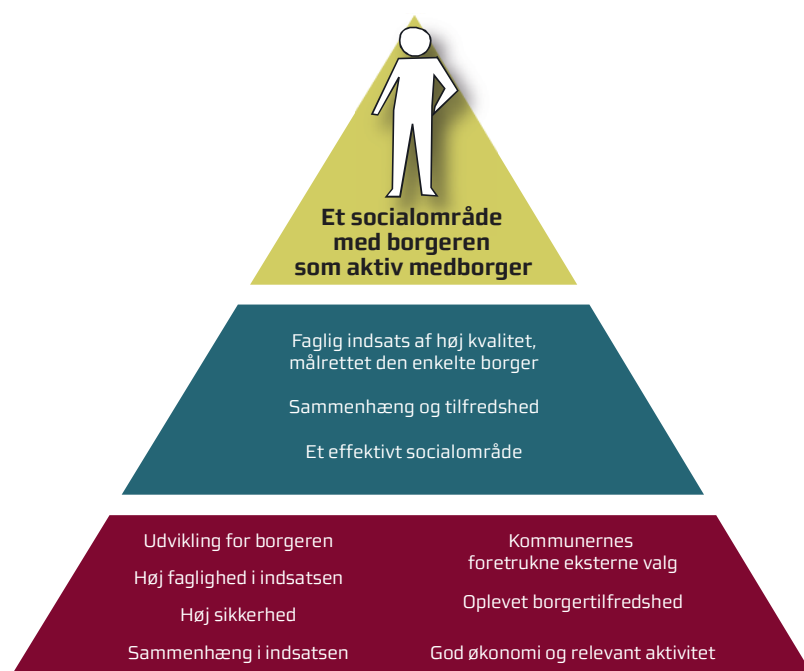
Et socialområde med borgeren som aktiv medborger

Faglig indsats af høj kvalitet, målrettet den enkelte borger

Sammenhæng og tilfredshed

Et effektivt socialområde

Udvikling for borgeren

Høj faglighed i indsatsen

Høj sikkerhed

Sammenhæng i indsatsen

Kommunernes foretrukne eksterne valg

Oplevet borgertilfredshed

God økonomi og relevant aktivitet